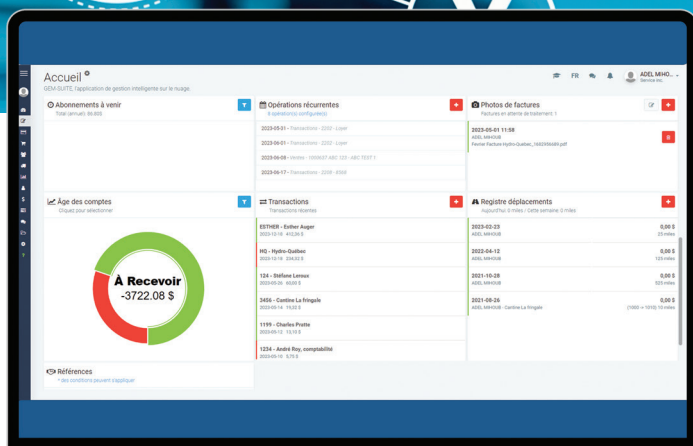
Accueil
GEM-SUITE, l'application de gestion intelligente sur le nuage.

FR

ADEL MIHO...
Service inc.

Abonnements à venir
Total (annuel): 86,80$

Opérations récurrentes
8 opération(s) configurée(s)

2023-05-31 - Transactions - 2202 - Loyer
2023-06-01 - Transactions - 2202 - Loyer
2023-06-08 - Ventes - 1000637 ABC 123 - ABC TEST 1
2023-06-17 - Transactions - 2205 - 8566

Photos de factures
Factures en attente de traitement: 1

2023-05-01 11:58
ADEL MIHOUB
Fermer Facture Hydro-Québec_1682656689.pdf

Âge des comptes
Cliquez pour sélectionner

À Recevoir
-3722.08 $

Transactions
Transactions récentes

ESTHER - Esther Auger
2023-12-18 · 410,36 $

HQ - Hydro-Québec
2023-12-18 · 334,82 $

124 - Stéfane Leroux
2023-05-26 · 60,00 $

3456 - Cantine La fringale
2023-05-14 · 19,52 $

1199 - Charles Pratte
2023-05-12 · 13,10 $

1234 - André Roy, comptabilité
2023-05-10 · 5,75 $

Registre déplacements
Aujourd'hui: 0 miles / Cette semaine: 0 miles

2023-02-23
ADEL MIHOUB
0,00 $
23 miles

2022-04-12
ADEL MIHOUB
0,00 $
125 miles

2021-10-28
ADEL MIHOUB
0,00 $
525 miles

2021-08-26
ADEL MIHOUB - Cantine La fringale
0,00 $
(1000 => 1010) 10 miles

Références
* des conditions peuvent s'appliquer